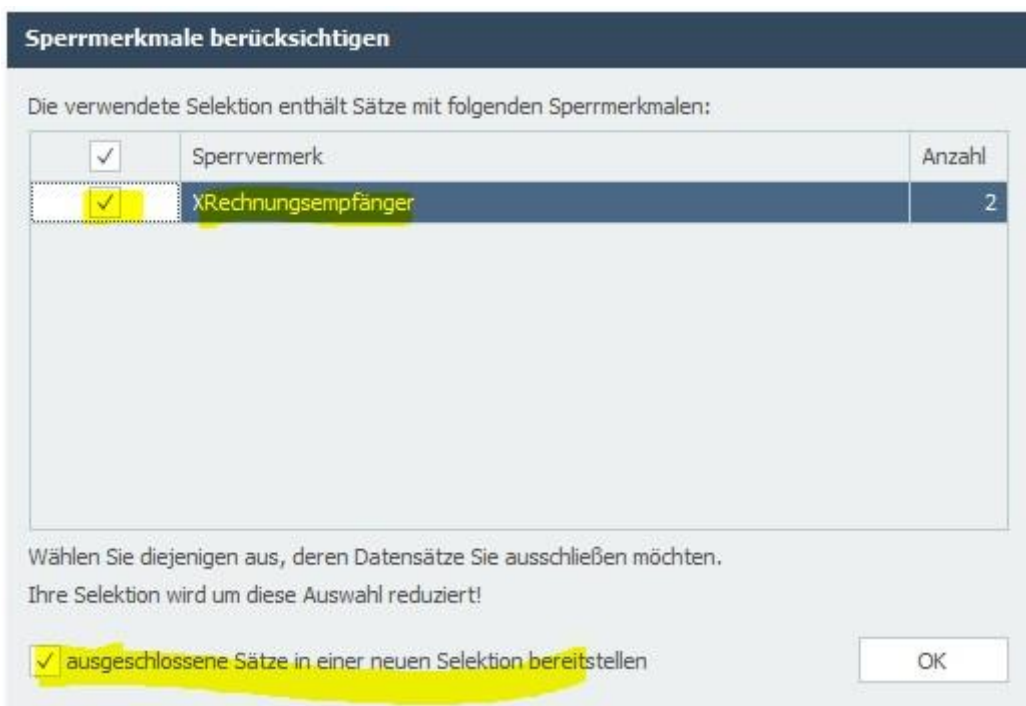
Sperrmerkmale berücksichtigen

Die verwendete Selektion enthält Sätze mit folgenden Sperrmerkmalen:

| ✓ | Sperrvermerk | Anzahl |
|---|---|---|
| ✓ | XRechnungsempfänger | 2 |

Wählen Sie diejenigen aus, deren Datensätze Sie ausschließen möchten.

Ihre Selektion wird um diese Auswahl reduziert!

✓ ausgeschlossene Sätze in einer neuen Selektion bereitstellen

OK